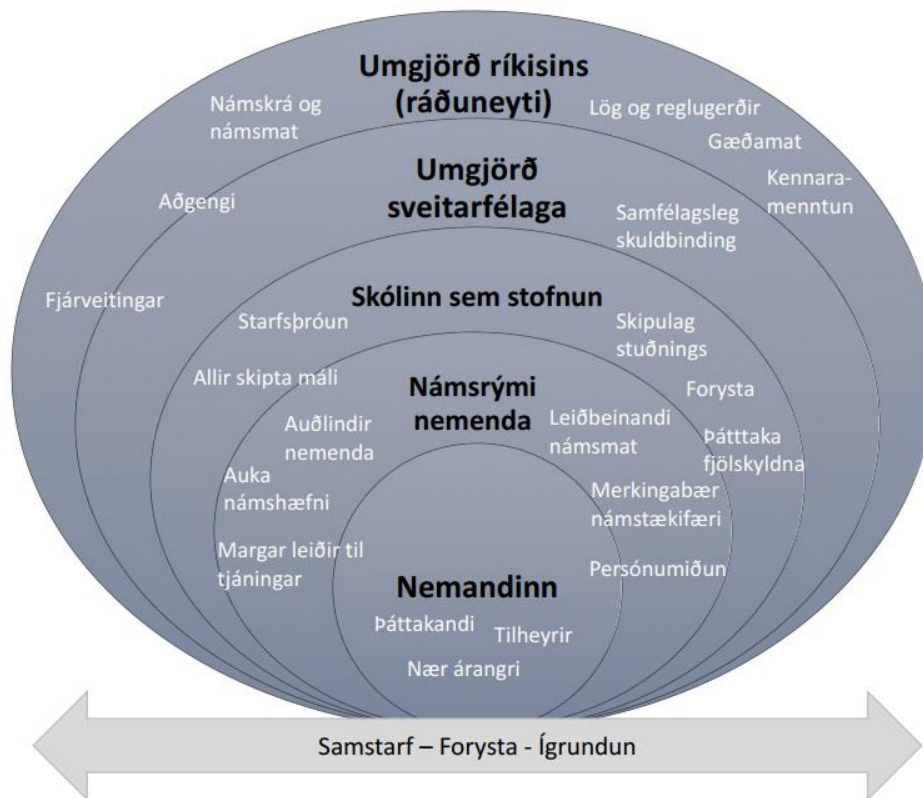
Umgjörð ríkisins (ráðuneyti)

Námskrá og námsmat

Lög og reglugerðir

Gæðamat

Kennaramenntun

Umgjörð sveitarfélaga

Aðgengi

Samfélagsleg skuldbinding

Fjárveitingar

Skólinn sem stofnun

Starfsþróun

Skipulag stuðnings

Allir skipta máli

Forysta

Námsrými nemenda

Auðlindir nemenda

Leiðbeinandi námsmat

Þátttaka fjölskyldna

Auka námshæfni

Merkingabær námstækifæri

Margar leiðir til tjáningar

Persónumiðun

Nemandinn

Þáttakandi

Tilheyrir

Nær árangri

Samstarf – Forysta - Ígrundun